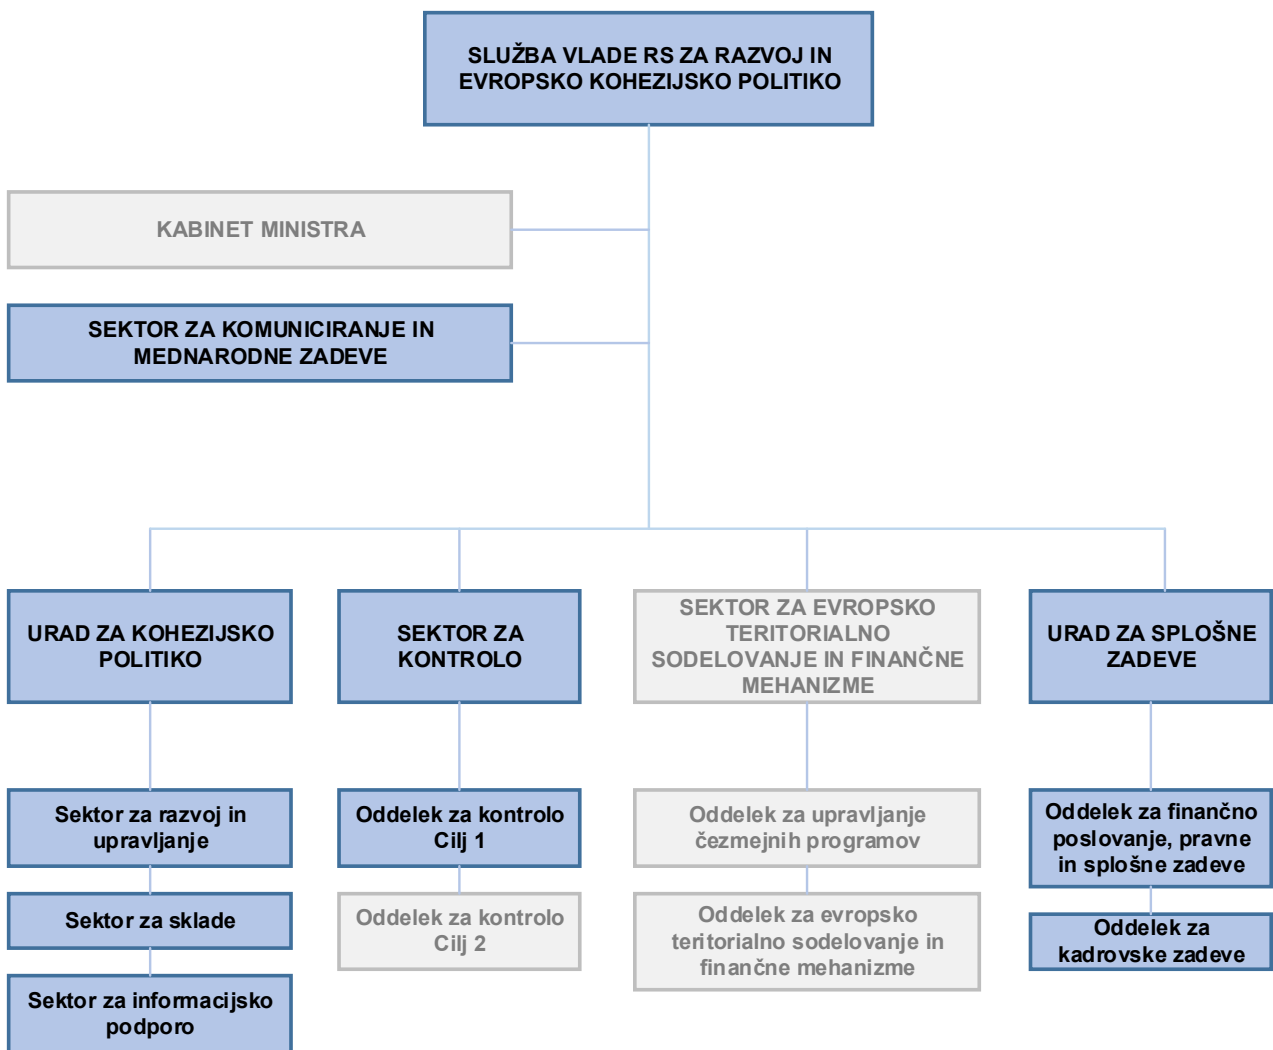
SLUŽBA VLADE RS ZA RAZVOJ IN EVROPSKO KOHEZIJSKO POLITIKO

KABINET MINISTRA

SEKTOR ZA KOMUNICIRANJE IN MEDNARODNE ZADEVE

URAD ZA KOHEZIJSKO POLITIKO

Sektor za razvoj in upravljanje

Sektor za sklade

Sektor za informacijsko podporo

SEKTOR ZA KONTROLO

Oddelek za kontrolo Cilj 1

Oddelek za kontrolo Cilj 2

SEKTOR ZA EVROPSKO TERITORIALNO SODELOVANJE IN FINANČNE MEHANIZME

Oddelek za upravljanje čezmejnih programov

Oddelek za evropsko teritorialno sodelovanje in finančne mehanizme

URAD ZA SPLOŠNE ZADEVE

Oddelek za finančno poslovanje, pravne in splošne zadeve

Oddelek za kadrovske zadeve